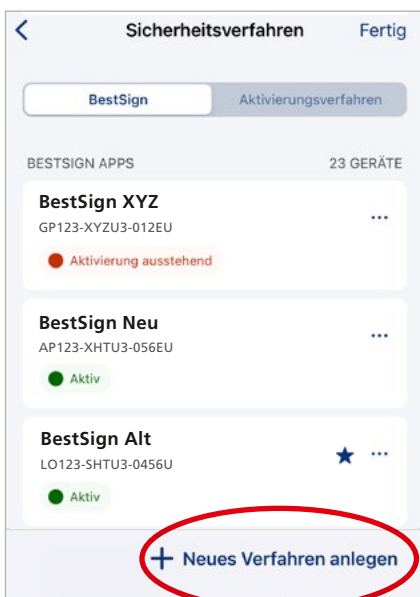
Sicherheitsverfahren

Fertig

BestSign

Aktivierungsverfahren

BESTSIGN APPS

23 GERÄTE

BestSign XYZ

GP123-XYZU3-012EU

Aktivierung ausstehend

BestSign Neu

AP123-XHTU3-056EU

Aktiv

BestSign Alt

LO123-SHTU3-0456U

Aktiv

+ Neues Verfahren anlegen